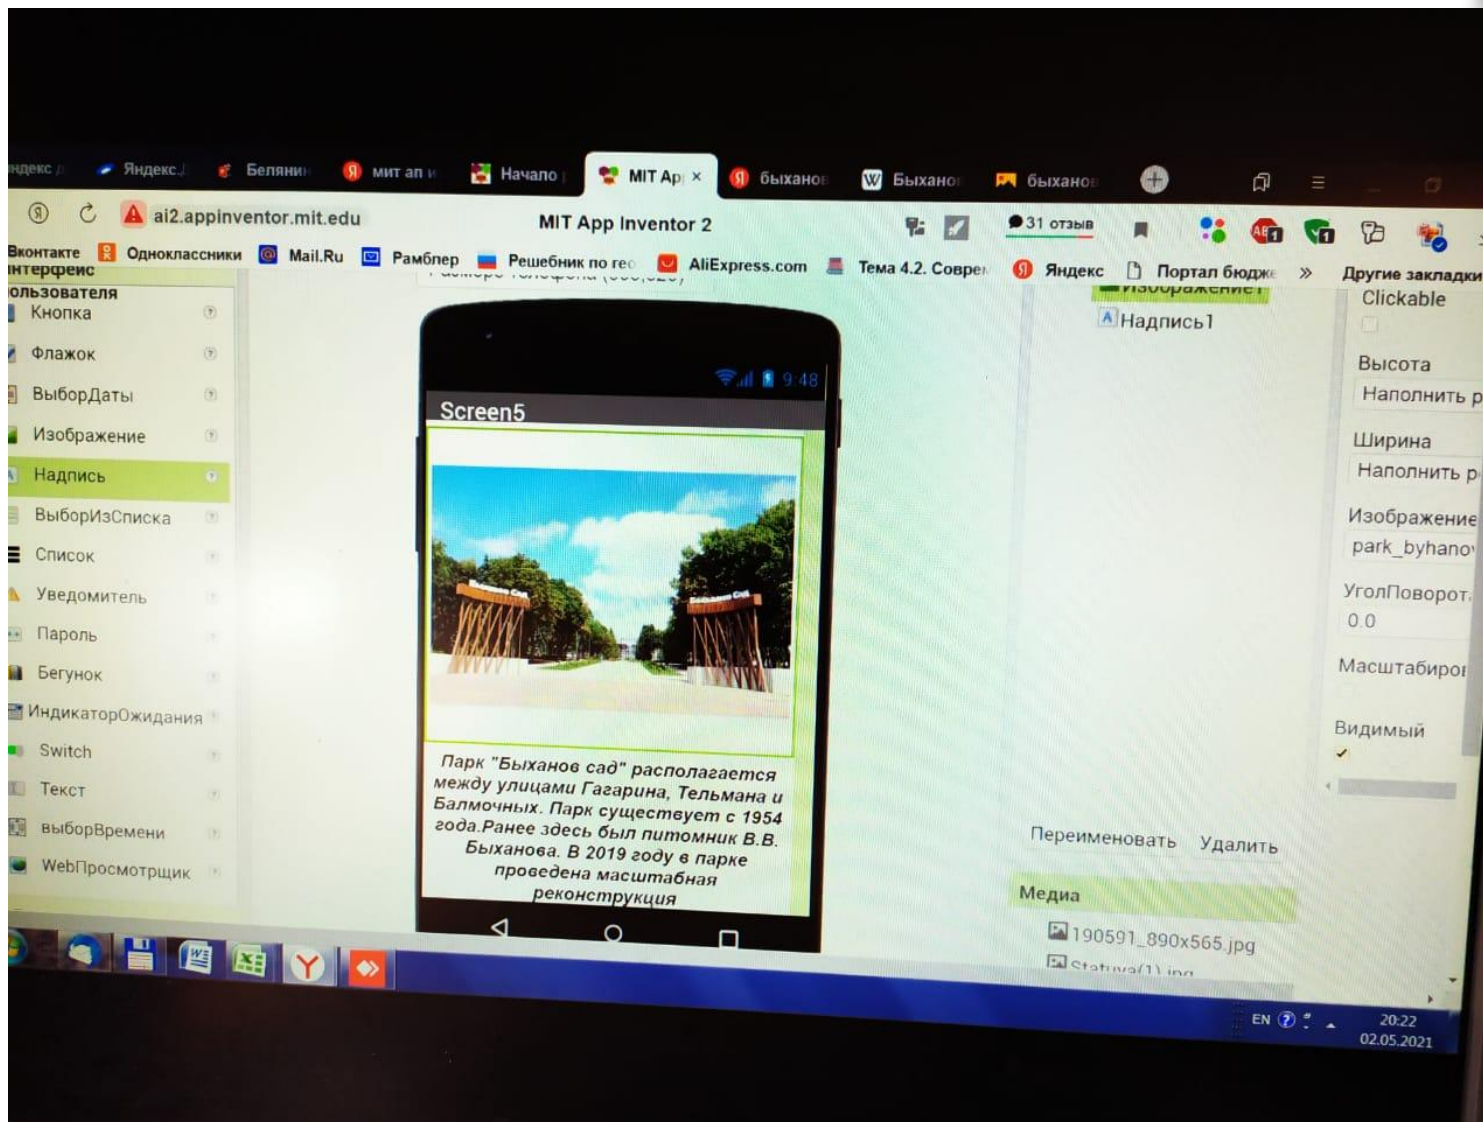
ндекс | Яндекс | Белянин | мит ап и | Начало | MIT Ap × | быханов | Быханов | быханов

ai2.appinventor.mit.edu MIT App Inventor 2 31 отзыв

Вконтакте | Одноклассники | Mail.Ru | Рамблер | Решебник по гео | AliExpress.com | Тема 4.2. Совре | Яндекс | Портал бюдж | » | Другие закладки

Интерфейс пользователя
Кнопка
Флажок
ВыборДаты
Изображение
Надпись
ВыборИзСписка
Список
Уведомитель
Пароль
Бегунок
ИндикаторОжидания
Switch
Текст
выборВремени
WebПросмотрщик

9:48
Screen5

Парк "Быханов сад" располагается между улицами Гагарина, Тельмана и Балмочных. Парк существует с 1954 года.Ранее здесь был питомник В.В. Быханова. В 2019 году в парке проведена масштабная реконструкция

Изображение1
Надпись1

Переименовать Удалить

Медиа
190591_890x565.jpg
Statuya(1).jpg

Clickable
Высота
Наполнить р
Ширина
Наполнить р
Изображение
park_byhano
УголПоворот
0.0
Масштабиров
Видимый

EN 20:22 02.05.2021